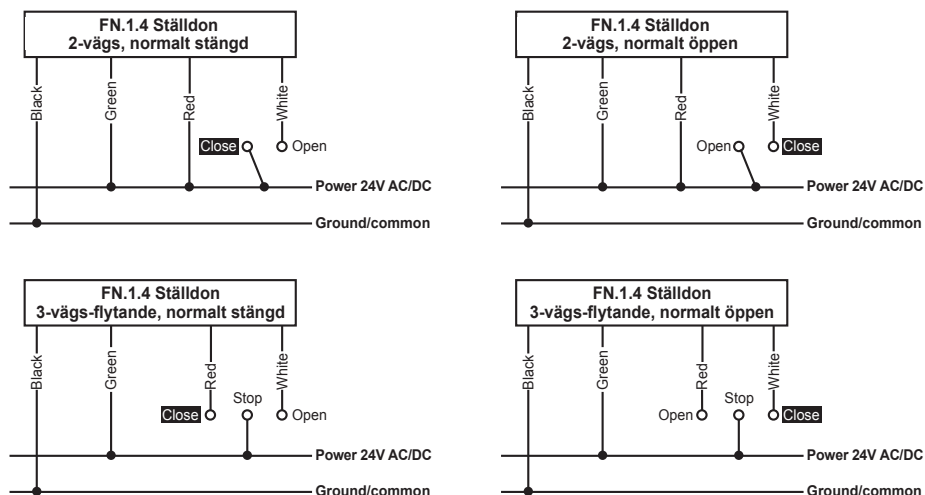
FN.1.4 Ställdon
2-vägs, normalt stängd

Black
Green
Red
White
Close
Open
Power 24V AC/DC
Ground/common

FN.1.4 Ställdon
2-vägs, normalt öppen

Black
Green
Red
White
Open
Close
Power 24V AC/DC
Ground/common

FN.1.4 Ställdon
3-vägs-flytande, normalt stängd

Black
Green
Red
White
Close
Stop
Open
Power 24V AC/DC
Ground/common

FN.1.4 Ställdon
3-vägs-flytande, normalt öppen

Black
Green
Red
White
Open
Stop
Close
Power 24V AC/DC
Ground/common